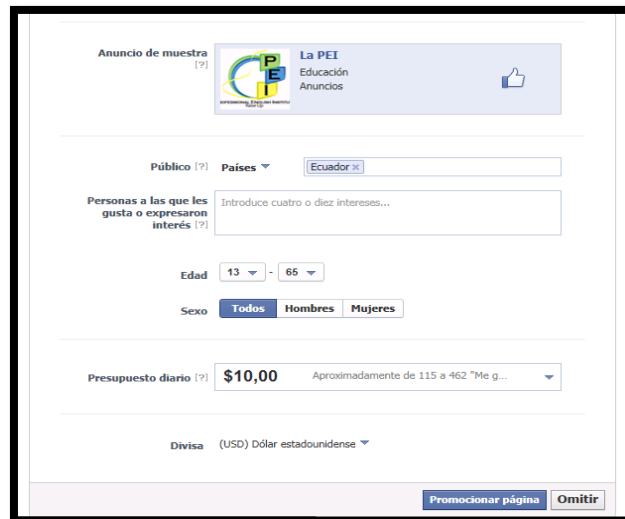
Anuncio de muestra [?]

PEI
INTERNATIONAL ENGLISH INSTITUTE
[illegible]

La PEI
Educación
Anuncios

Público [?] Países

Ecuador ×

Personas a las que les gusta o expresaron interés [?]

Introduce cuatro o diez intereses...

Edad 13 - 65

Sexo Todos Hombres Mujeres

Presupuesto diario [?] $10,00 Aproximadamente de 115 a 462 "Me g...

Divisa (USD) Dólar estadounidense

Promocionar página Omitir